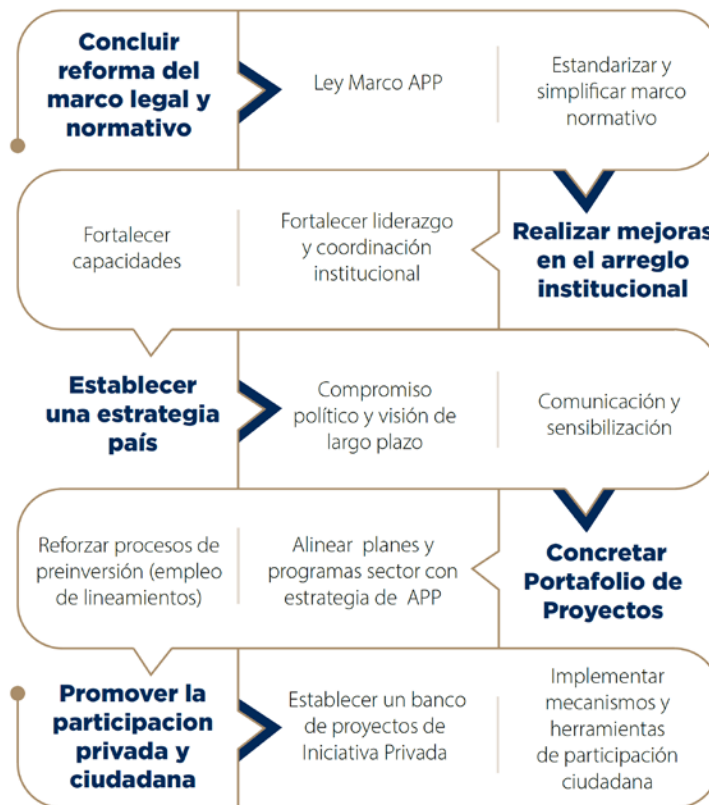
Concluir reforma del marco legal y normativo

Ley Marco APP

Estandarizar y simplificar marco normativo

Fortalecer capacidades

Fortalecer liderazgo y coordinación institucional

Realizar mejoras en el arreglo institucional

Establecer una estrategia país

Compromiso político y visión de largo plazo

Comunicación y sensibilización

Reforzar procesos de preinversión (empleo de lineamientos)

Alinear planes y programas sector con estrategia de APP

Concretar Portafolio de Proyectos

Promover la participacion privada y ciudadana

Establecer un banco de proyectos de Iniciativa Privada

Implementar mecanismos y herramientas de participación ciudadana